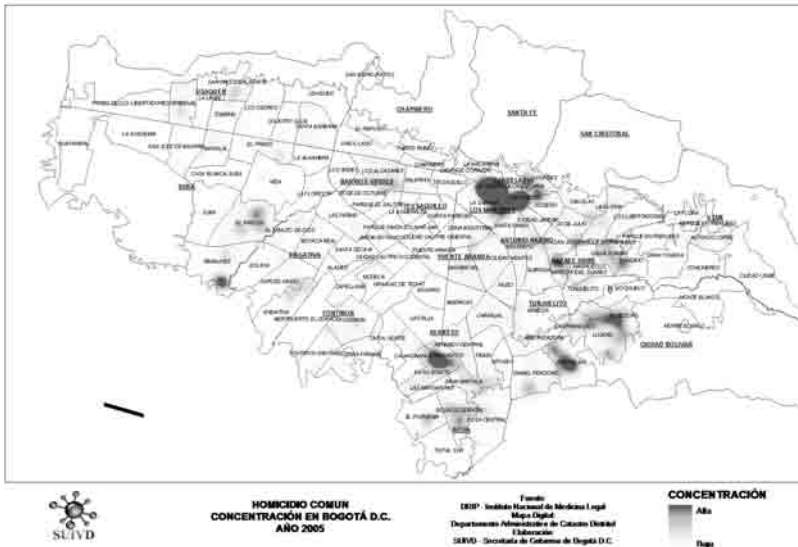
USAQUEN
CHAPINERO
SANTA FE
SAN CRISTOBAL
SUBA
BARRIOS UNIDOS
TEUSAQUILLO
LOS MARTIRES
ANTONIO NARIÑO
RAFAEL URIBE
KENNEDY
PUENTE ARANDA
FONTIBON
TUNJUELITO
USME
CIUDAD BOLIVAR
BOSA
ENGATIVA

SUIVD

HOMICIDIO COMUN
CONCENTRACIÓN EN BOGOTÁ D.C.
AÑO 2005

Fuente:
DRIP - Instituto Nacional de Medicina Legal
Mapa Digital
Departamento Administrativo de Catastro Distrital
Elaboración
SUIVD - Secretaría de Gobierno de Bogotá D.C.

CONCENTRACIÓN
Alta
Baja